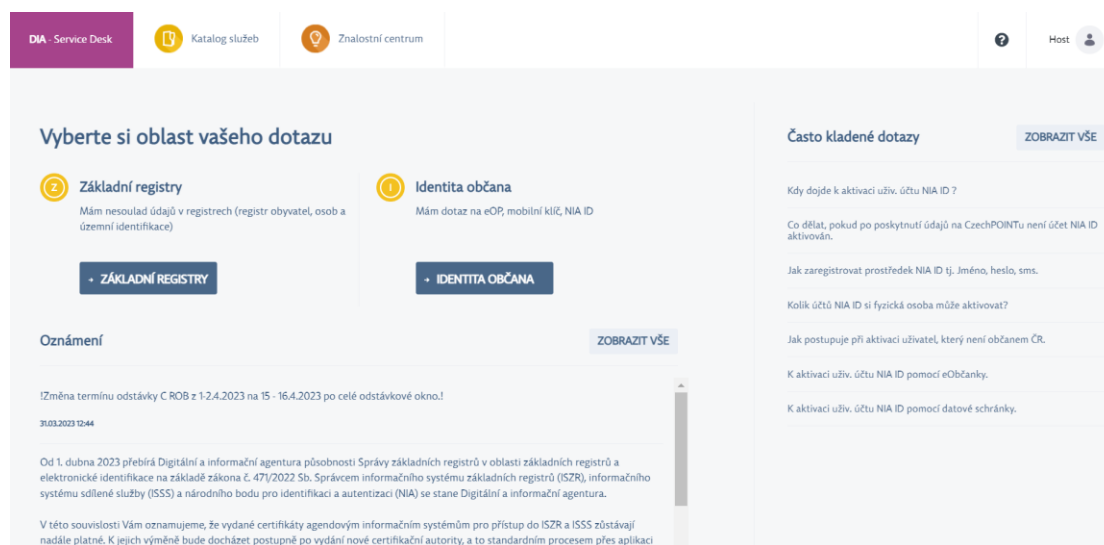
DIA - Service Desk
Katalog služeb
Znalostní centrum
Host

Vyberte si oblast vašeho dotazu

Základní registry
Mám nesoulad údajů v registrech (registr obyvatel, osob a územní identifikace)
→ ZÁKLADNÍ REGISTRY

Identita občana
Mám dotaz na eOP, mobilní klíč, NIA ID
→ IDENTITA OBČANA

Oznámení
ZOBRAZIT VŠE

!Změna termínu odstávky C ROB z 1-2.4.2023 na 15 - 16.4.2023 po celé odstávkové okno.!
31.03.2023 12:44

Od 1. dubna 2023 přebírá Digitální a informační agentura působnosti Správy základních registrů v oblasti základních registrů a elektronické identifikace na základě zákona č. 471/2022 Sb. Správcem informačního systému základních registrů (ISZR), informačního systému sdílené služby (ISSS) a národního bodu pro identifikaci a autentizaci (NIA) se stane Digitální a informační agentura.

V této souvislosti Vám oznamujeme, že vydané certifikáty agendovým informačním systémům pro přístup do ISZR a ISSS zůstávají nadále platné. K jejich výměně bude docházet postupně po vydání nové certifikační autority, a to standardním procesem přes aplikaci

Často kladené dotazy
ZOBRAZIT VŠE
Kdy dojde k aktivaci uživ. účtu NIA ID ?
Co dělat, pokud po poskytnutí údajů na CzechPOINTu není účet NIA ID aktivován.
Jak zaregistrovat prostředek NIA ID tj. Jméno, heslo, sms.
Kolik účtů NIA ID si fyzická osoba může aktivovat?
Jak postupuje při aktivaci uživatel, který není občanem ČR.
K aktivaci uživ. účtu NIA ID pomocí eObčanky.
K aktivaci uživ. účtu NIA ID pomocí datové schránky.